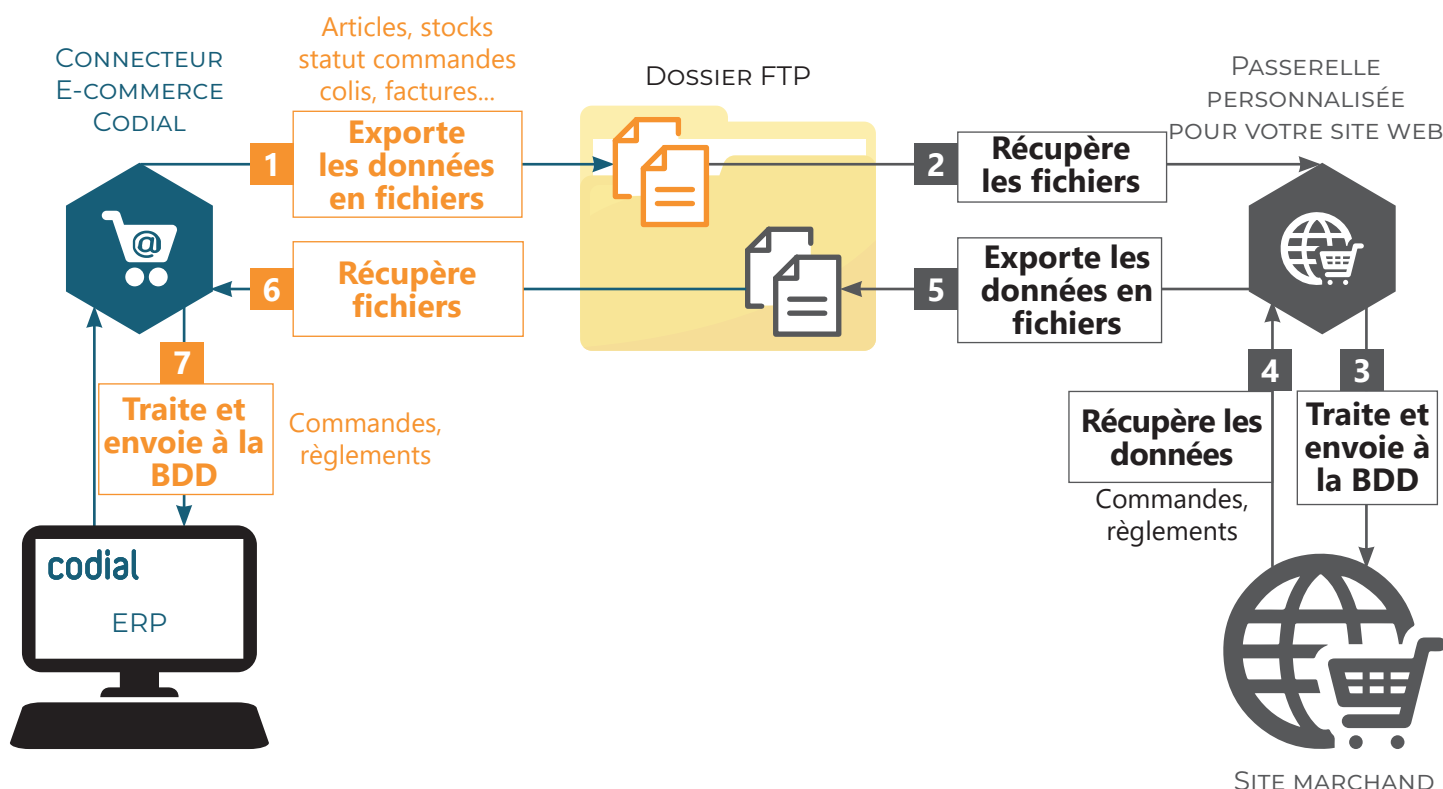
Connecteur E-commerce Codial

Articles, stocks statut commandes colis, factures...

1 Exporte les données en fichiers

Dossier FTP

2 Récupère les fichiers

Passerelle personnalisée pour votre site web

6 Récupère fichiers

5 Exporte les données en fichiers

7 Traite et envoie à la BDD

Commandes, règlements

4 Récupère les données

Commandes, règlements

3 Traite et envoie à la BDD

codial

ERP

Site marchand